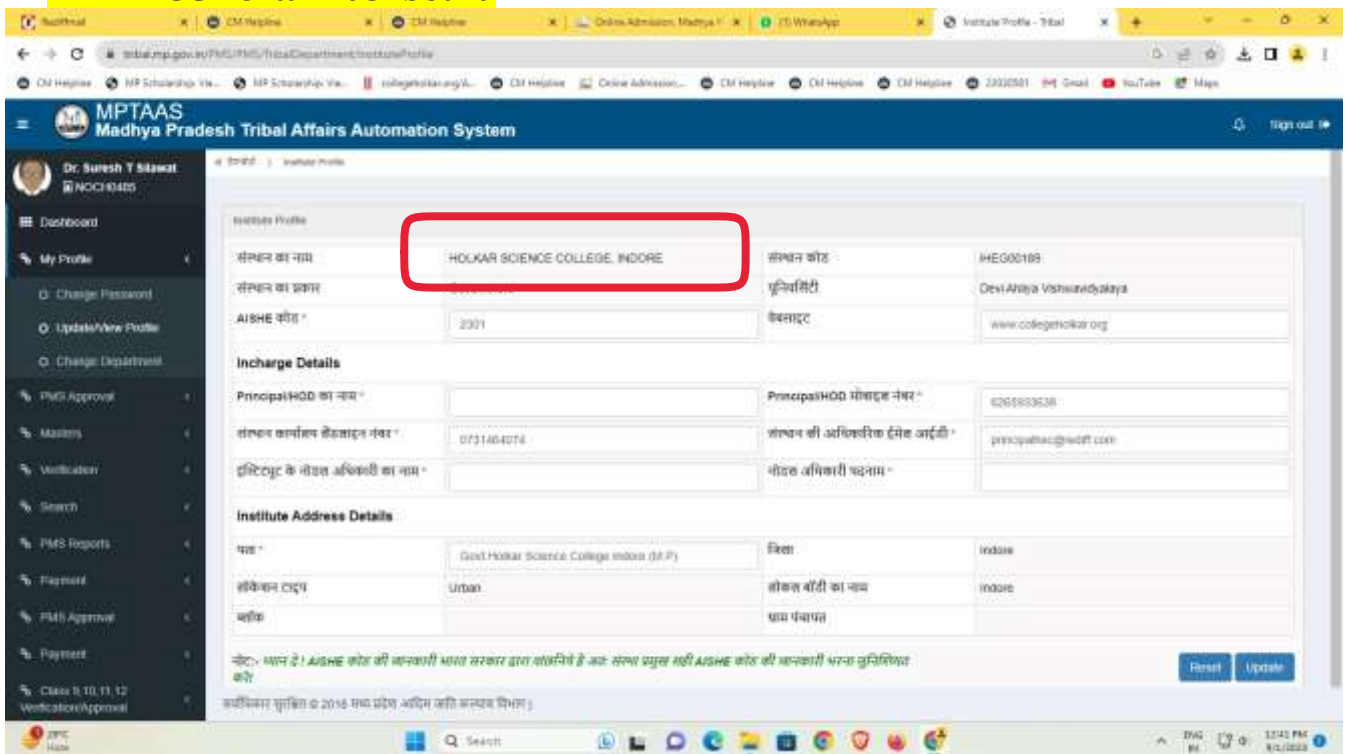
MPTAAS
Madhya Pradesh Tribal Affairs Automation System

Sign out

Dr. Suresh T Silawat
NOCH0485

Dashboard
My Profile
Change Password
Update/View Profile
Change Department
PMS Approval
Masters
Verification
Search
PMS Reports
Payment
PMS Approval
Payment
Class 9,10,11,12 Verification/Approval

Institute Profile

Institute Profile

| संस्थान का नाम | HOLKAR SCIENCE COLLEGE, INDORE | संस्थान कोड | IHEG00189 |
|---|---|---|---|
| संस्थान का प्रकार | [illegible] | यूनिवर्सिटी | Devi Ahilya Vishwavidyalaya |
| AISHE कोड * | 2301 | वेबसाइट | www.collegeholkar.org |

Incharge Details

| Principal/HOD का नाम * | | Principal/HOD मोबाइल नंबर * | 6265933538 |
|---|---|---|---|
| संस्थान कार्यालय लैंडलाइन नंबर * | 0731464074 | संस्थान की अधिकारिक ईमेल आईडी * | principalhsc@rediff.com |
| इंस्टिट्यूट के नोडल अधिकारी का नाम * | | नोडल अधिकारी पदनाम * | |

Institute Address Details

| पता * | Govt.Holkar Science College indore (M.P) | जिला | indore |
|---|---|---|---|
| लोकेशन टाइप | Urban | लोकल बॉडी का नाम | indore |
| ब्लॉक | | ग्राम पंचायत | |

नोट:- ध्यान दें ! AISHE कोड की जानकारी भारत सरकार द्वारा संकलित है अतः संस्था प्रमुख सही AISHE कोड की जानकारी भरना सुनिश्चित करें

Reset Update

सर्वाधिकार सुरक्षित © 2018 मध्य प्रदेश आदिम जाति कल्याण विभाग |